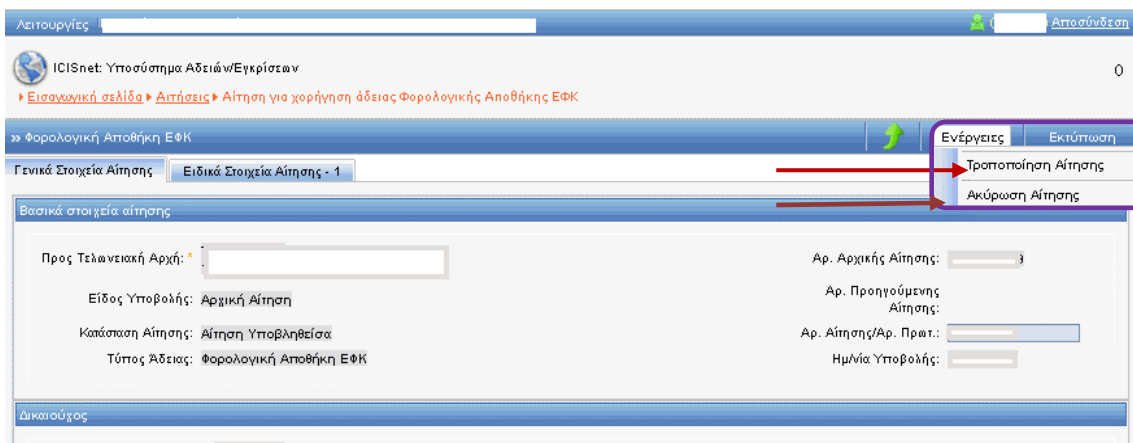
Λειτουργίες

Αποσύνδεση

ICISnet: Υποσύστημα Αδειών/Εγκρίσεων

0

Εισαγωγική σελίδα ▸ Αιτήσεις ▸ Αίτηση για χορήγηση άδειας Φορολογικής Αποθήκης ΕΦΚ

» Φορολογική Αποθήκη ΕΦΚ

Ενέργειες

Εκτύπωση

Γενικά Στοιχεία Αίτησης

Ειδικά Στοιχεία Αίτησης - 1

Τροποποίηση Αίτησης

Ακύρωση Αίτησης

Βασικά στοιχεία αίτησης

Προς Τελωνειακή Αρχή: *

Αρ. Αρχικής Αίτησης:

Είδος Υποβολής: Αρχική Αίτηση

Αρ. Προηγούμενης Αίτησης:

Κατάσταση Αίτησης: Αίτηση Υποβληθείσα

Αρ. Αίτησης/Αρ. Πρωτ.:

Τύπος Άδειας: Φορολογική Αποθήκη ΕΦΚ

Ημ/νία Υποβολής:

Δικαιούχος